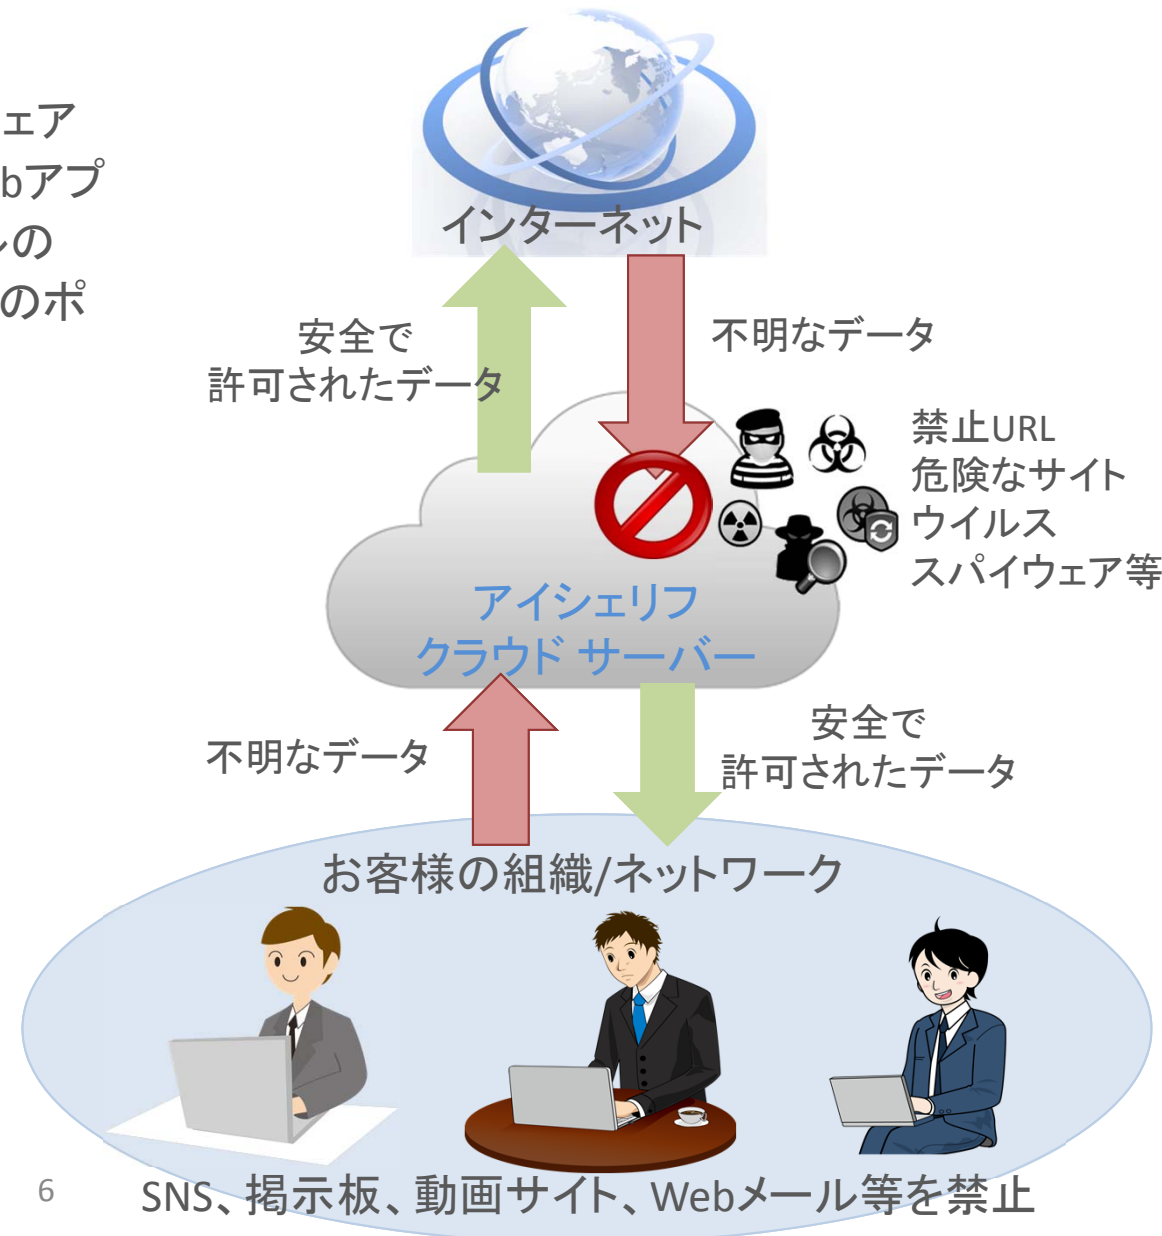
ェア
bアプ
ルの
のポ

インターネット

安全で
許可されたデータ

不明なデータ

禁止URL
危険なサイト
ウイルス
スパイウェア等

アイシェリフ
クラウド サーバー

不明なデータ

安全で
許可されたデータ

お客様の組織/ネットワーク

6

SNS、掲示板、動画サイト、Webメール等を禁止